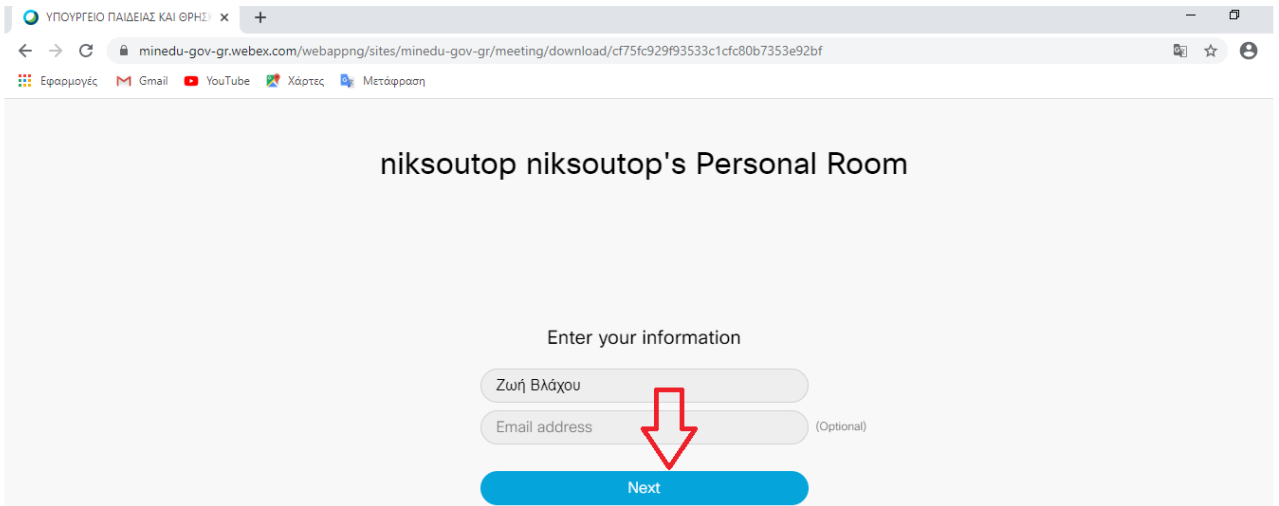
ΥΠΟΥΡΓΕΙΟ ΠΑΙΔΕΙΑΣ ΚΑΙ ΘΡΗΣ

minedu-gov-gr.webex.com/webappng/sites/minedu-gov-gr/meeting/download/cf75fc929f93533c1cfc80b7353e92bf

Εφαρμογές Gmail YouTube Χάρτες Μετάφραση

niksoutop niksoutop's Personal Room

Enter your information

Ζωή Βλάχου

Email address (Optional)

Next